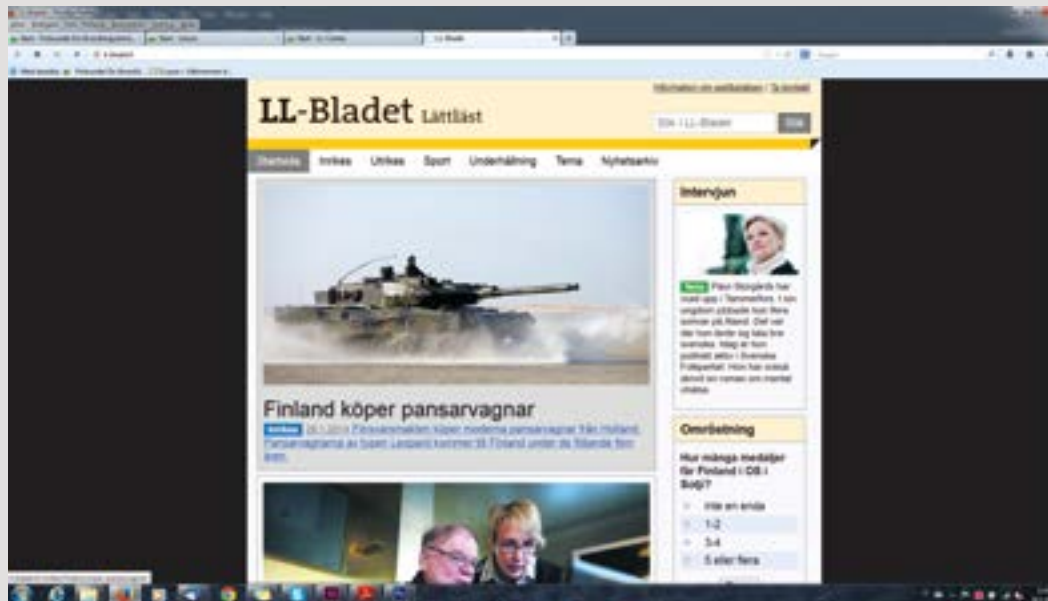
LL-Bladet

Information om webbplatsen / Ta kontakt

LL-Bladet Lättläst

Sök i LL-Bladet

Sök

Startsida Inrikes Utrikes Sport Underhållning Tema Nyhetsarkiv

Finland köper pansarvagnar

Inrikes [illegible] Försvarsmakten köper moderna pansarvagnar från Holland. Pansarvagnarna av typen Leopard kommer till Finland under de följande fem åren.

Intervjun

Tema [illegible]

Omröstning

Hur många medaljer får Finland i OS i Sotji?

Inte en enda

1-2

3-4

5 eller flera